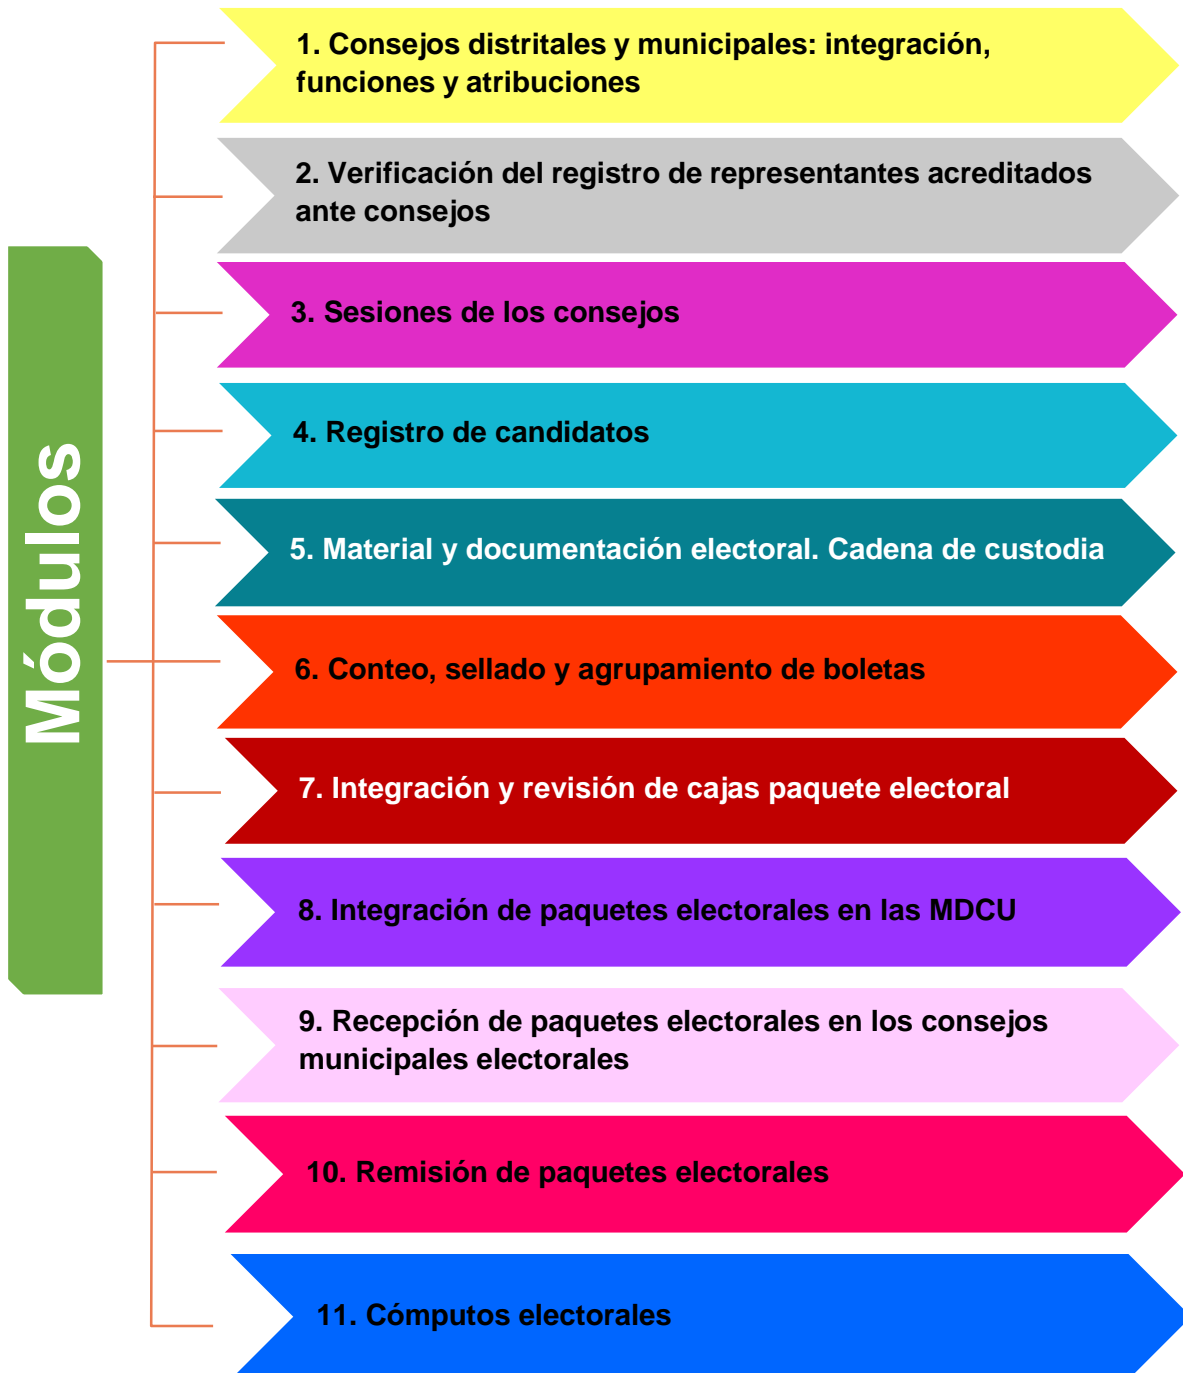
Módulos

1. Consejos distritales y municipales: integración, funciones y atribuciones

2. Verificación del registro de representantes acreditados ante consejos

3. Sesiones de los consejos

4. Registro de candidatos

5. Material y documentación electoral. Cadena de custodia

6. Conteo, sellado y agrupamiento de boletas

7. Integración y revisión de cajas paquete electoral

8. Integración de paquetes electorales en las MDCU

9. Recepción de paquetes electorales en los consejos municipales electorales

10. Remisión de paquetes electorales

11. Cómputos electorales